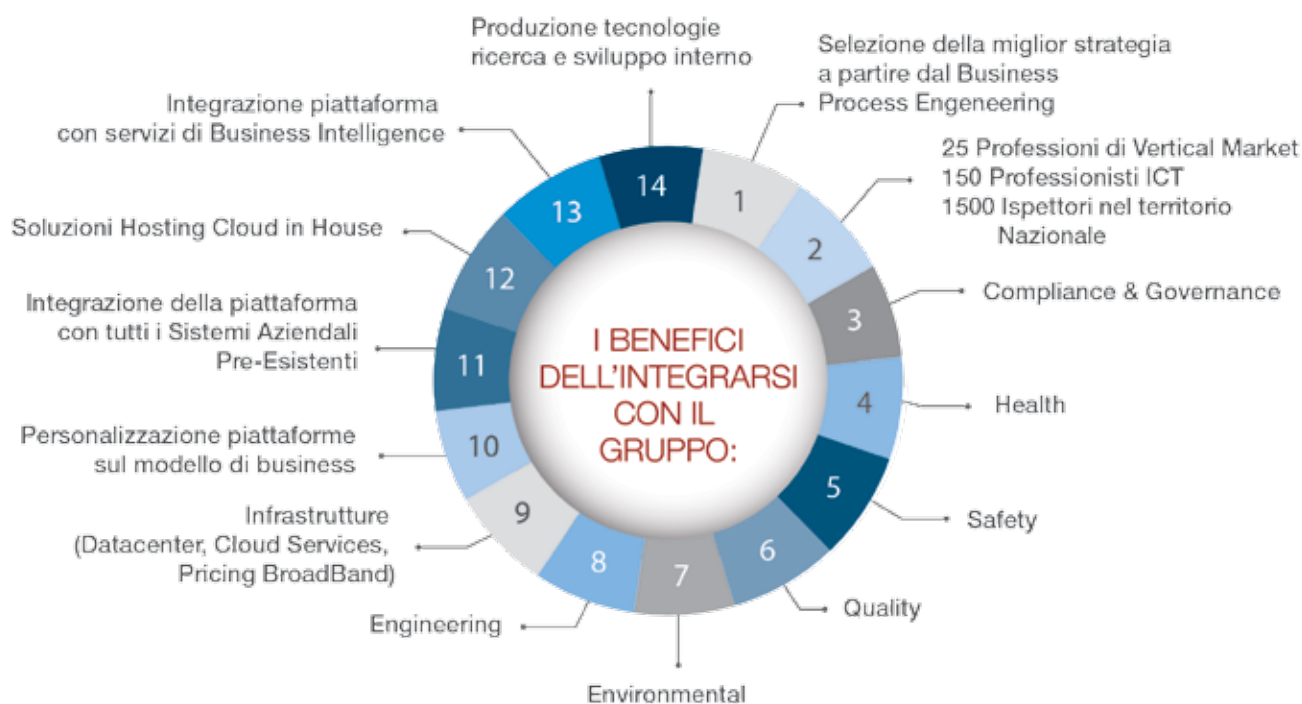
I BENEFICI DELL'INTEGRARSI CON IL GRUPPO:

1
Selezione della miglior strategia a partire dal Business Process Engeneering

2
25 Professioni di Vertical Market
150 Professionisti ICT
1500 Ispettori nel territorio Nazionale

3
Compliance & Governance

4
Health

5
Safety

6
Quality

7
Environmental

8
Engineering

9
Infrastrutture (Datacenter, Cloud Services, Pricing BroadBand)

10
Personalizzazione piattaforme sul modello di business

11
Integrazione della piattaforma con tutti i Sistemi Aziendali Pre-Esistenti

12
Soluzioni Hosting Cloud in House

13
Integrazione piattaforma con servizi di Business Intelligence

14
Produzione tecnologie ricerca e sviluppo interno